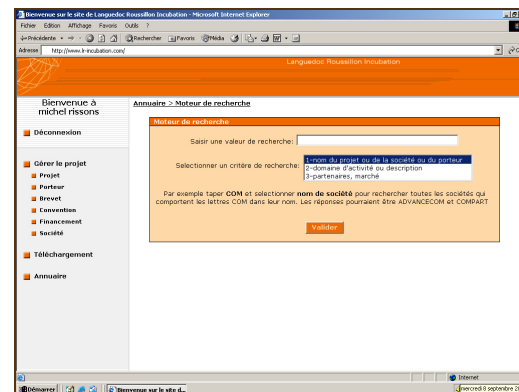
Bienvenue sur le site de Languedoc Roussillon Incubation - Microsoft Internet Explorer

Fichier Edition Affichage Favoris Outils ?

Précédente Rechercher Favoris Média

Adresse http://www.lr-incubation.com/

Languedoc Roussillon Incubation

Bienvenue à michel rissons

Déconnexion

Gérer le projet

Projet

Porteur

Brevet

Convention

Financement

Société

Téléchargement

Annuaire

Annuaire > Moteur de recherche

Moteur de recherche

Saisir une valeur de recherche:

Selectionner un critère de recherche:

1-nom du projet ou de la société ou du porteur

2-domaine d'activité ou description

3-partenaires, marché

Par exemple taper COM et selectionner nom de société pour rechercher toutes les sociétés qui comportent les lettres COM dans leur nom. Les réponses pourraient être ADVANCECOM et COMPART

Valider

Internet

Démarrer

Bienvenue sur le site d...

mercredi 8 septembre 2